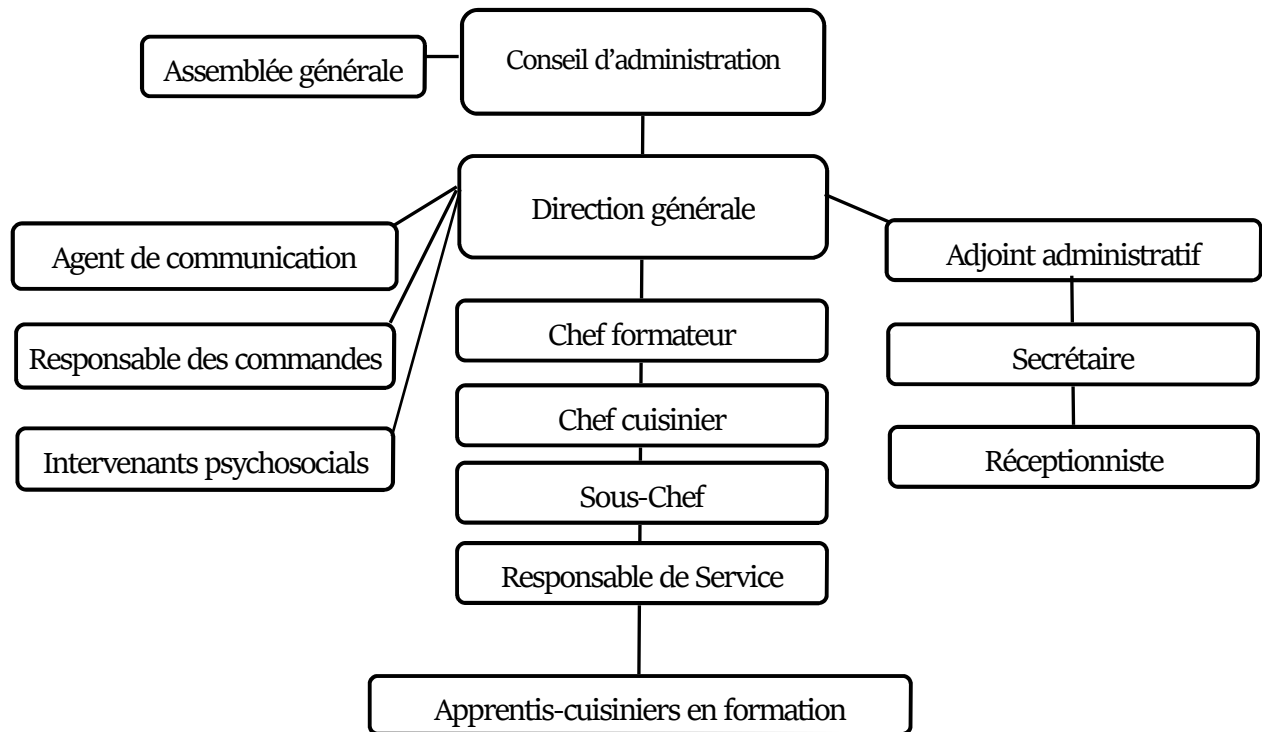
Assemblée générale

Conseil d’administration

Direction générale

Agent de communication

Responsable des commandes

Intervenants psychosocials

Adjoint administratif

Secrétaire

Réceptionniste

Chef formateur

Chef cuisinier

Sous-Chef

Responsable de Service

Apprentis-cuisiniers en formation